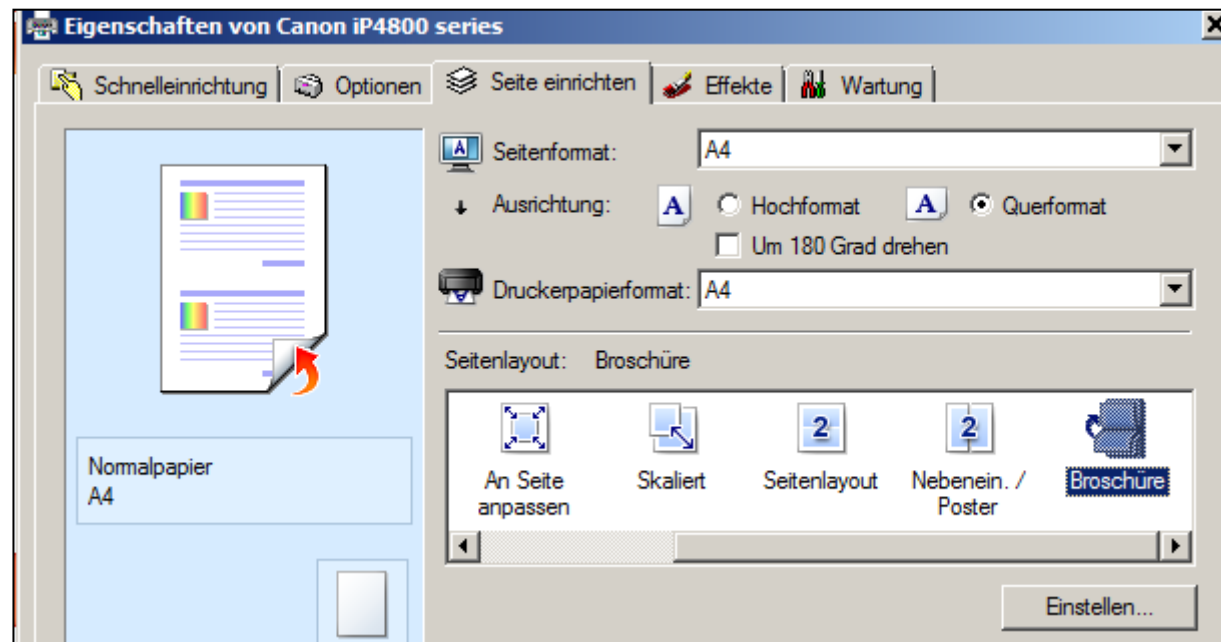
Eigenschaften von Canon iP4800 series

Schnelleinrichtung | Optionen | Seite einrichten | Effekte | Wartung

Seitenformat: A4

Ausrichtung: Hochformat Querformat

Um 180 Grad drehen

Druckerpapierformat: A4

Seitenlayout: Broschüre

An Seite anpassen

Skaliert

2 Seitenlayout

2 Nebenein. / Poster

Broschüre

Normalpapier
A4

Einstellen...